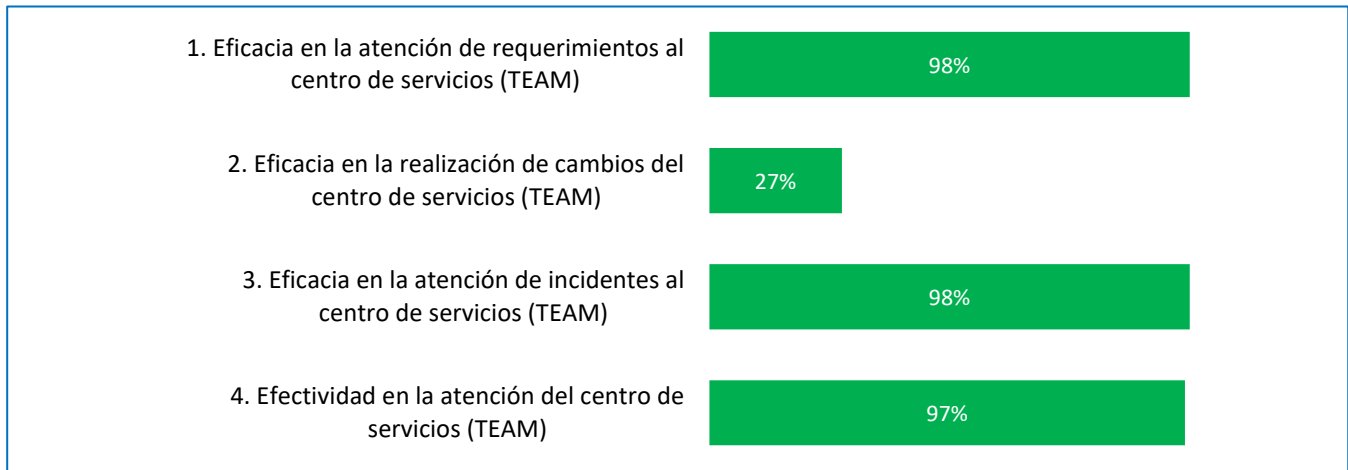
1. Eficacia en la atención de requerimientos al centro de servicios (TEAM)
98%

2. Eficacia en la realización de cambios del centro de servicios (TEAM)
27%

3. Eficacia en la atención de incidentes al centro de servicios (TEAM)
98%

4. Efectividad en la atención del centro de servicios (TEAM)
97%